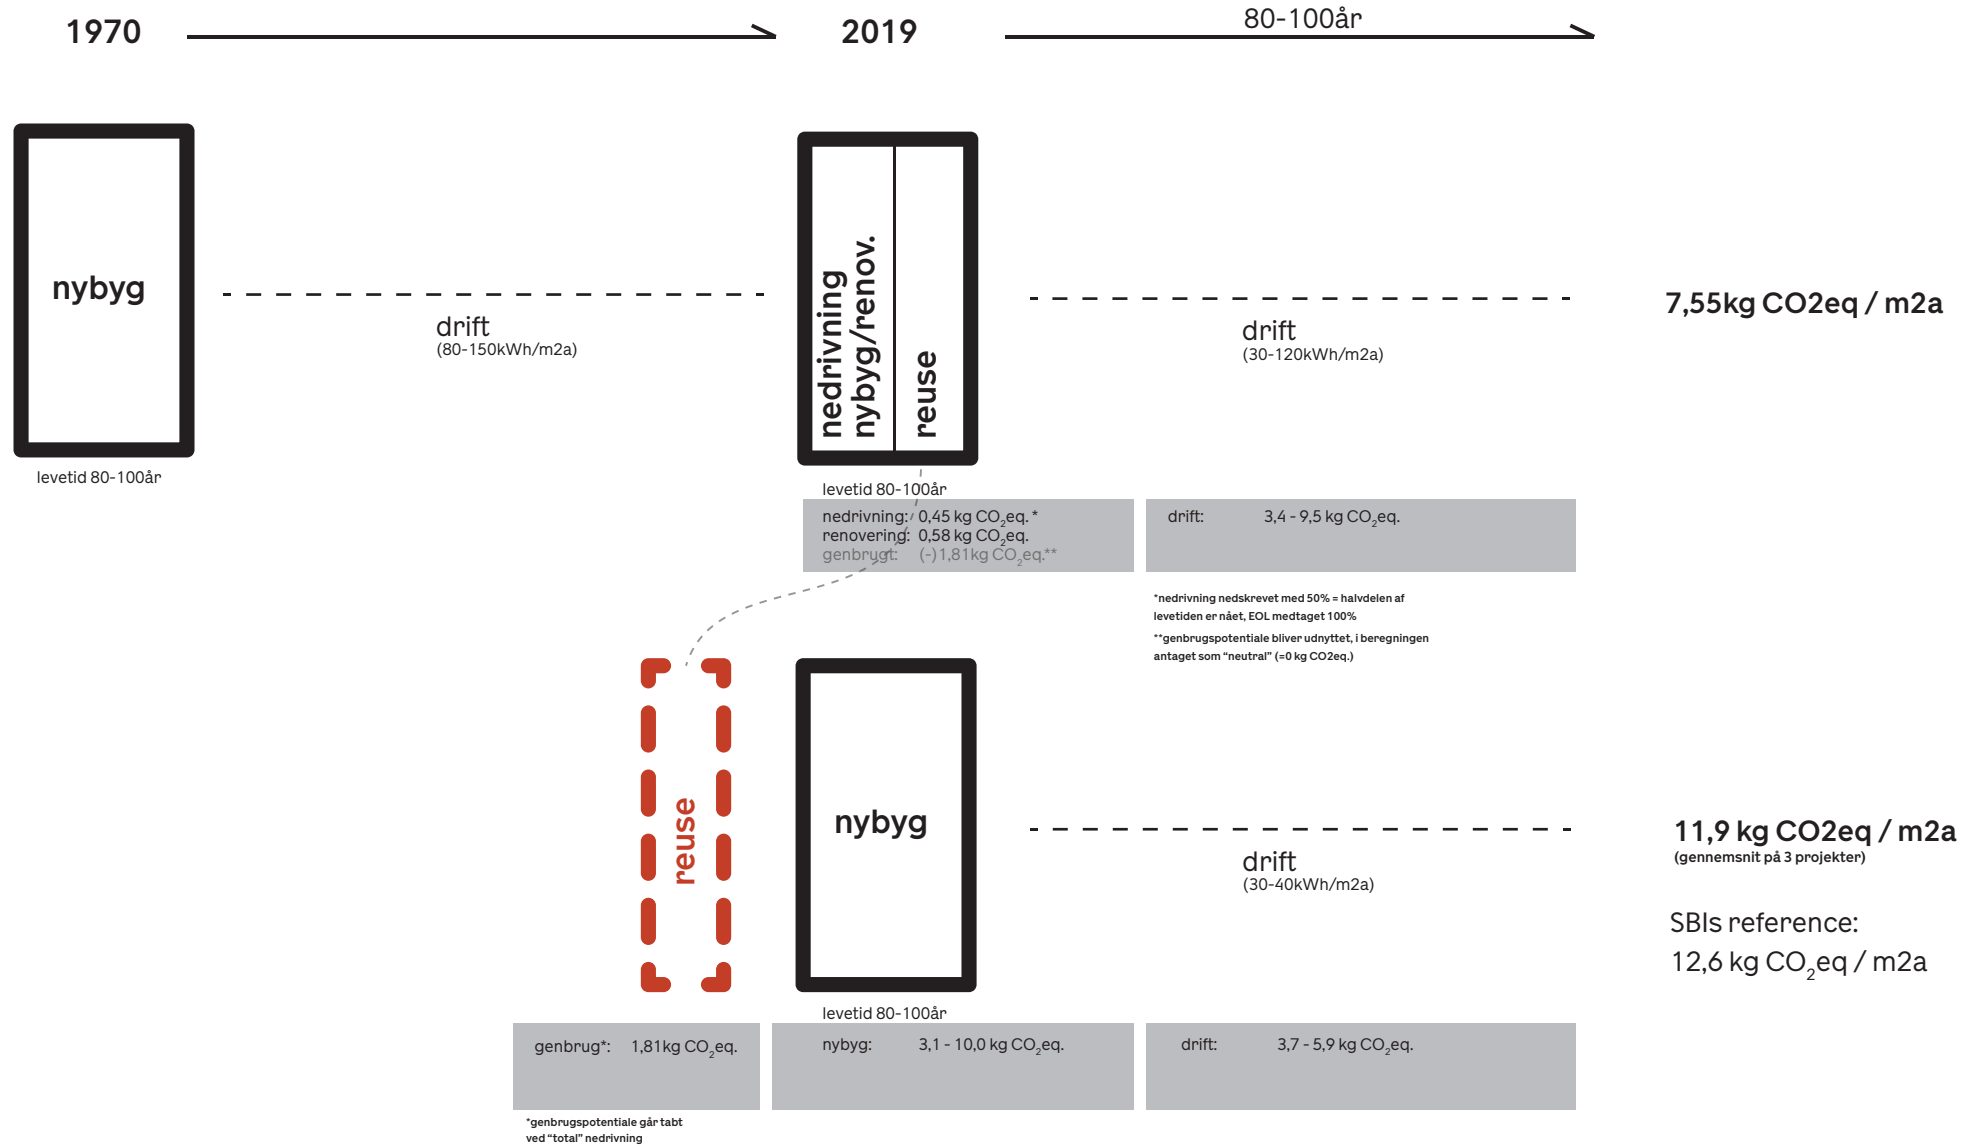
1970

2019

80-100år

nybyg

drift
(80-150kWh/m2a)

levetid 80-100år

nedrivning
nybyg/renov.

reuse

drift
(30-120kWh/m2a)

7,55kg CO2eq / m2a

levetid 80-100år

nedrivning: 0,45 kg $CO_2$eq. *
renovering: 0,58 kg $CO_2$eq.
genbrugt: (-) 1,81kg $CO_2$eq.**

drift: 3,4 - 9,5 kg $CO_2$eq.

*nedrivning nedskrevet med 50% = halvdelen af levetiden er nået, EOL medtaget 100%
**genbrugspotentiale bliver udnyttet, i beregningen antaget som "neutral" (=0 kg CO2eq.)

reuse

nybyg

drift
(30-40kWh/m2a)

11,9 kg CO2eq / m2a
(gennemsnit på 3 projekter)

SBIs reference:
12,6 kg $CO_2$eq / m2a

levetid 80-100år

genbrug*: 1,81kg $CO_2$eq.

nybyg: 3,1 - 10,0 kg $CO_2$eq.

drift: 3,7 - 5,9 kg $CO_2$eq.

*genbrugspotentiale går tabt ved "total" nedrivning